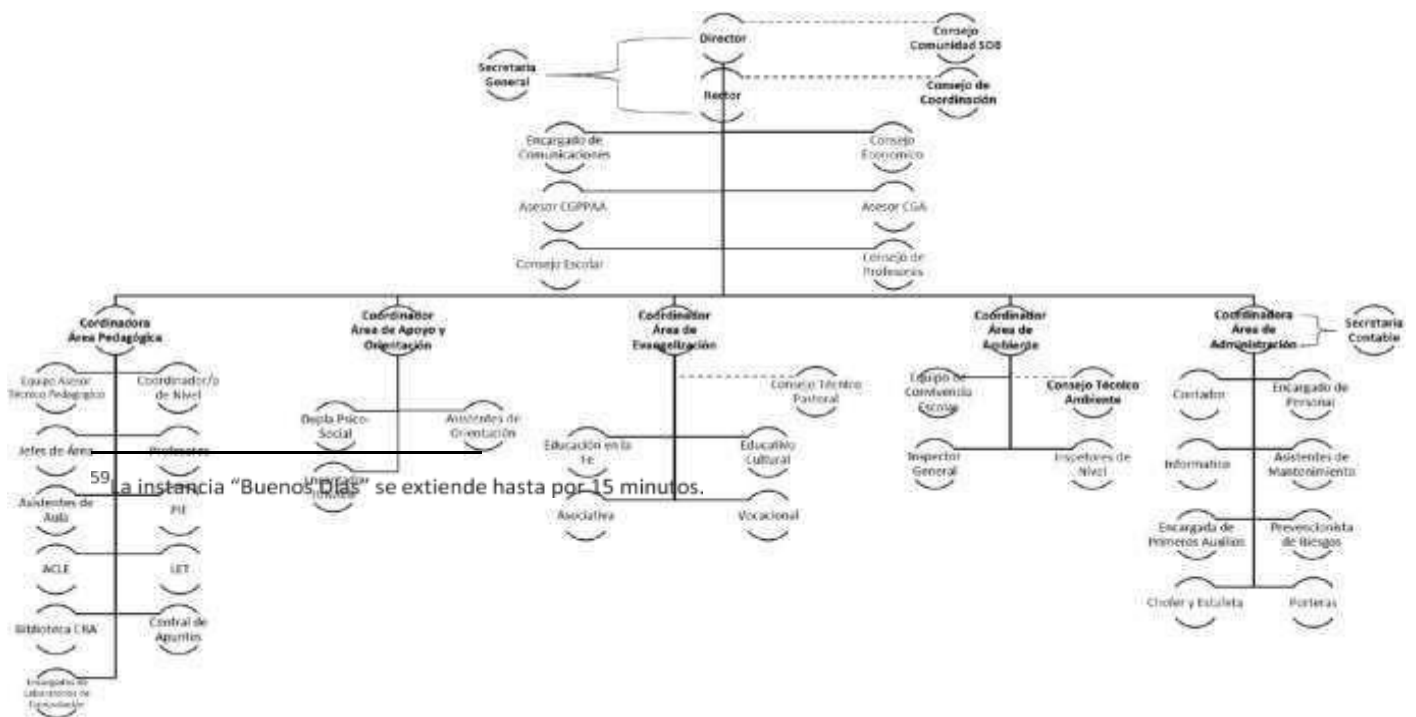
Director

Consejo Comunidad SDB

Secretaria General

Rector

Consejo de Coordinación

Encargado de Comunicaciones

Consejo Económico

Asesor CGPPAA

Asesor CGA

Consejo Escolar

Consejo de Profesores

Cordinadora Área Pedagógica

Coordinador Área de Apoyo y Orientación

Coordinador Área de Evangelización

Coordinador Área de Ambiente

Cordinadora Área de Administración

Secretaria Contable

Equipo Asesor Técnico Pedagógico

Coordinador/a de Nivel

Jefes de Área

Profesores

Asistentes de Aula

PIE

ACLE

LET

Biblioteca CRA

Central de Apuntes

Encargado de Laboratorio de Computación

Dupla Psico-Social

Asistentes de Orientación

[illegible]

Consejo Técnico Pastoral

Educación en la Fe

Educativo Cultural

Asociativa

Vocacional

Equipo de Convivencia Escolar

Consejo Técnico Ambiente

Inspector General

Inspetores de Nivel

Contador

Encargado de Personal

Informatica

Asistentes de Mantenimiento

Encargada de Primeros Auxilios

Prevencionista de Riesgos

Chofer y Estafeta

Porteras

59 La instancia “Buenos Días” se extiende hasta por 15 minutos.